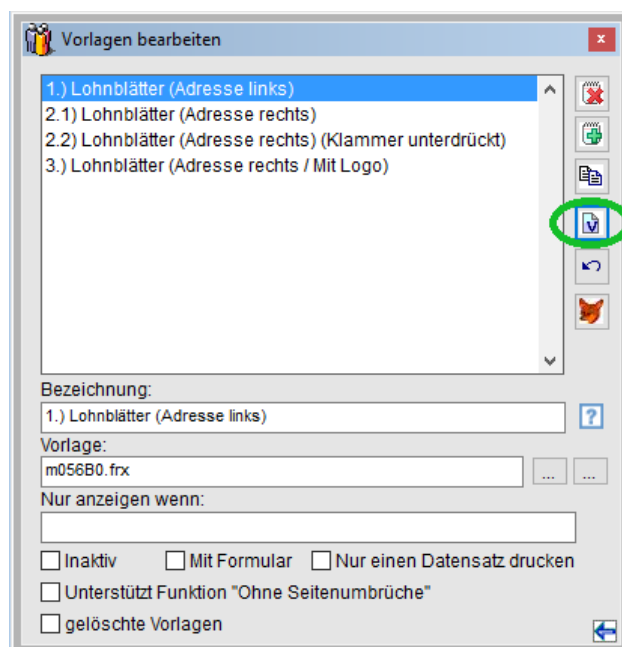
Vorlagen bearbeiten

1.) Lohnblätter (Adresse links)
2.1) Lohnblätter (Adresse rechts)
2.2) Lohnblätter (Adresse rechts) (Klammer unterdrückt)
3.) Lohnblätter (Adresse rechts / Mit Logo)

Bezeichnung:
1.) Lohnblätter (Adresse links)
Vorlage:
m056B0.frx
...
...
Nur anzeigen wenn:

Inaktiv
Mit Formular
Nur einen Datensatz drucken
Unterstützt Funktion "Ohne Seitenumbrüche"
gelöschte Vorlagen